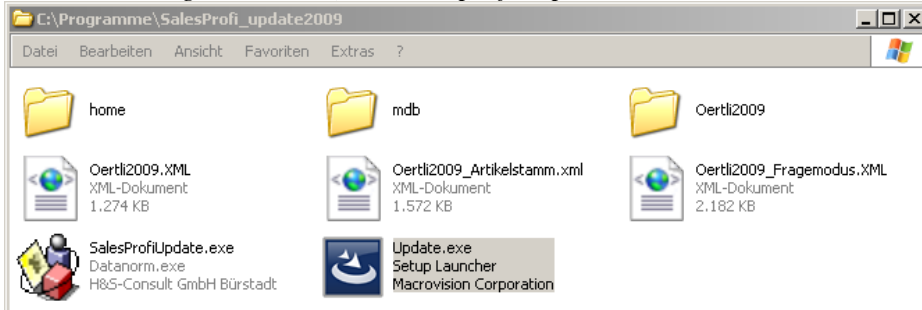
C:\Programme\SalesProfi_update2009

Datei Bearbeiten Ansicht Favoriten Extras ?

home

mdb

Oertli2009

Oertli2009.XML
XML-Dokument
1.274 KB

Oertli2009_Artikelstamm.xml
XML-Dokument
1.572 KB

Oertli2009_Fragemodus.XML
XML-Dokument
2.182 KB

SalesProfiUpdate.exe
Datanorm.exe
H&S-Consult GmbH Bürstadt

Update.exe
Setup Launcher
Macrovision Corporation